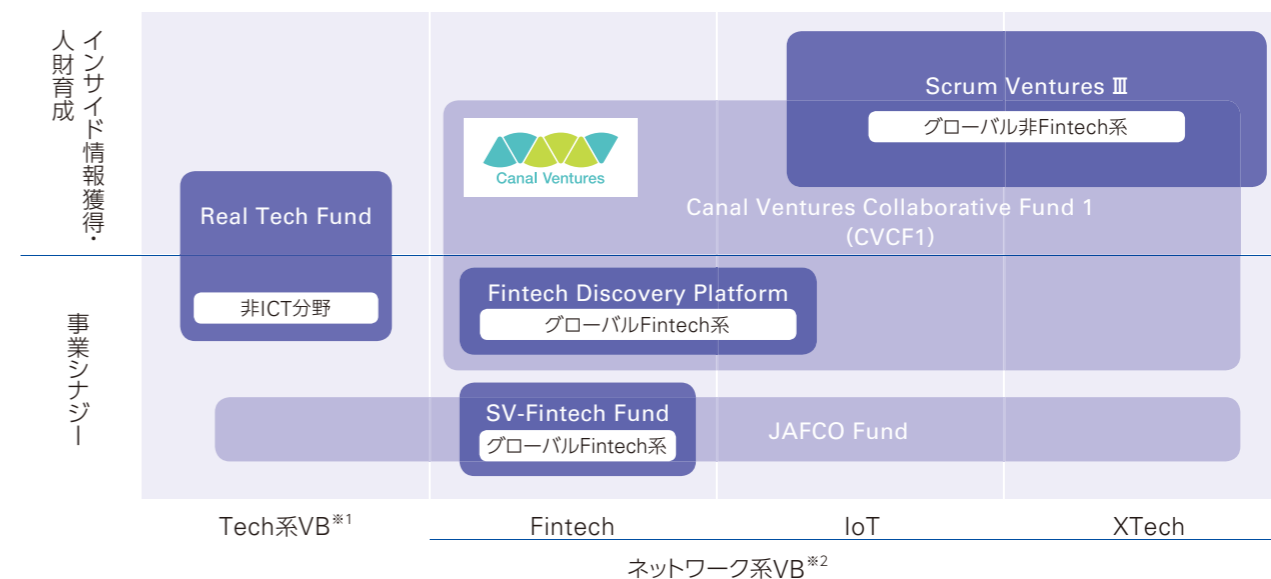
インサイド情報獲得・人財育成

事業シナジー

Scrum Ventures Ⅲ
グローバル非Fintech系

Canal Ventures

Canal Ventures Collaborative Fund 1 (CVCF1)

Real Tech Fund
非ICT分野

Fintech Discovery Platform
グローバルFintech系

SV-Fintech Fund
グローバルFintech系

JAFCO Fund

Tech系VB$^{※1}$

Fintech

IoT

XTech

ネットワーク系VB$^{※2}$